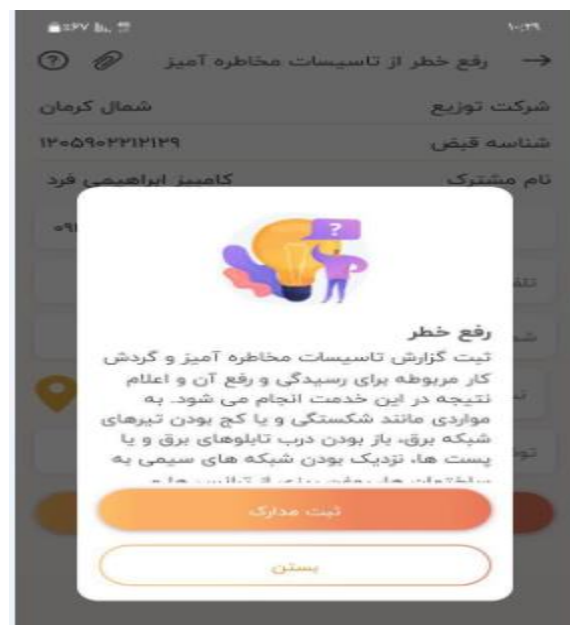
۱۰:۲۹

رفع خطر از تاسیسات مخاطره آمیز

شرکت توزیع شمال کرمان

شناسه قبض ۱۲۰۵۹۰۲۲۱۲۱۲۹

نام مشترک کامبیز ابراهیمی فرد

۰۹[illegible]

رفع خطر

ثبت گزارش تاسیسات مخاطره آمیز و گردش کار مربوطه برای رسیدگی و رفع آن و اعلام نتیجه در این خدمت انجام می شود. به مواردی مانند شکستگی و یا کج بودن تیرهای شبکه برق، باز بودن درب تابلوهای برق و یا پست ها، نزدیک بودن شبکه های سیمی به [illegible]

ثبت مدارک

بستن